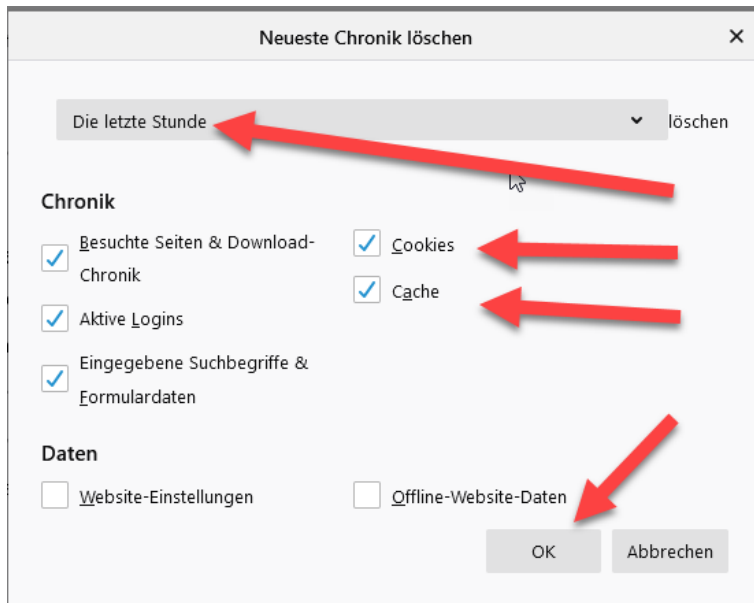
Neueste Chronik löschen ✕

Die letzte Stunde löschen

Chronik

Besuchte Seiten & Download-Chronik

Aktive Logins

Eingegebene Suchbegriffe & Formulardaten

Cookies

Cache

Daten

Website-Einstellungen

Offline-Website-Daten

OK

Abbrechen